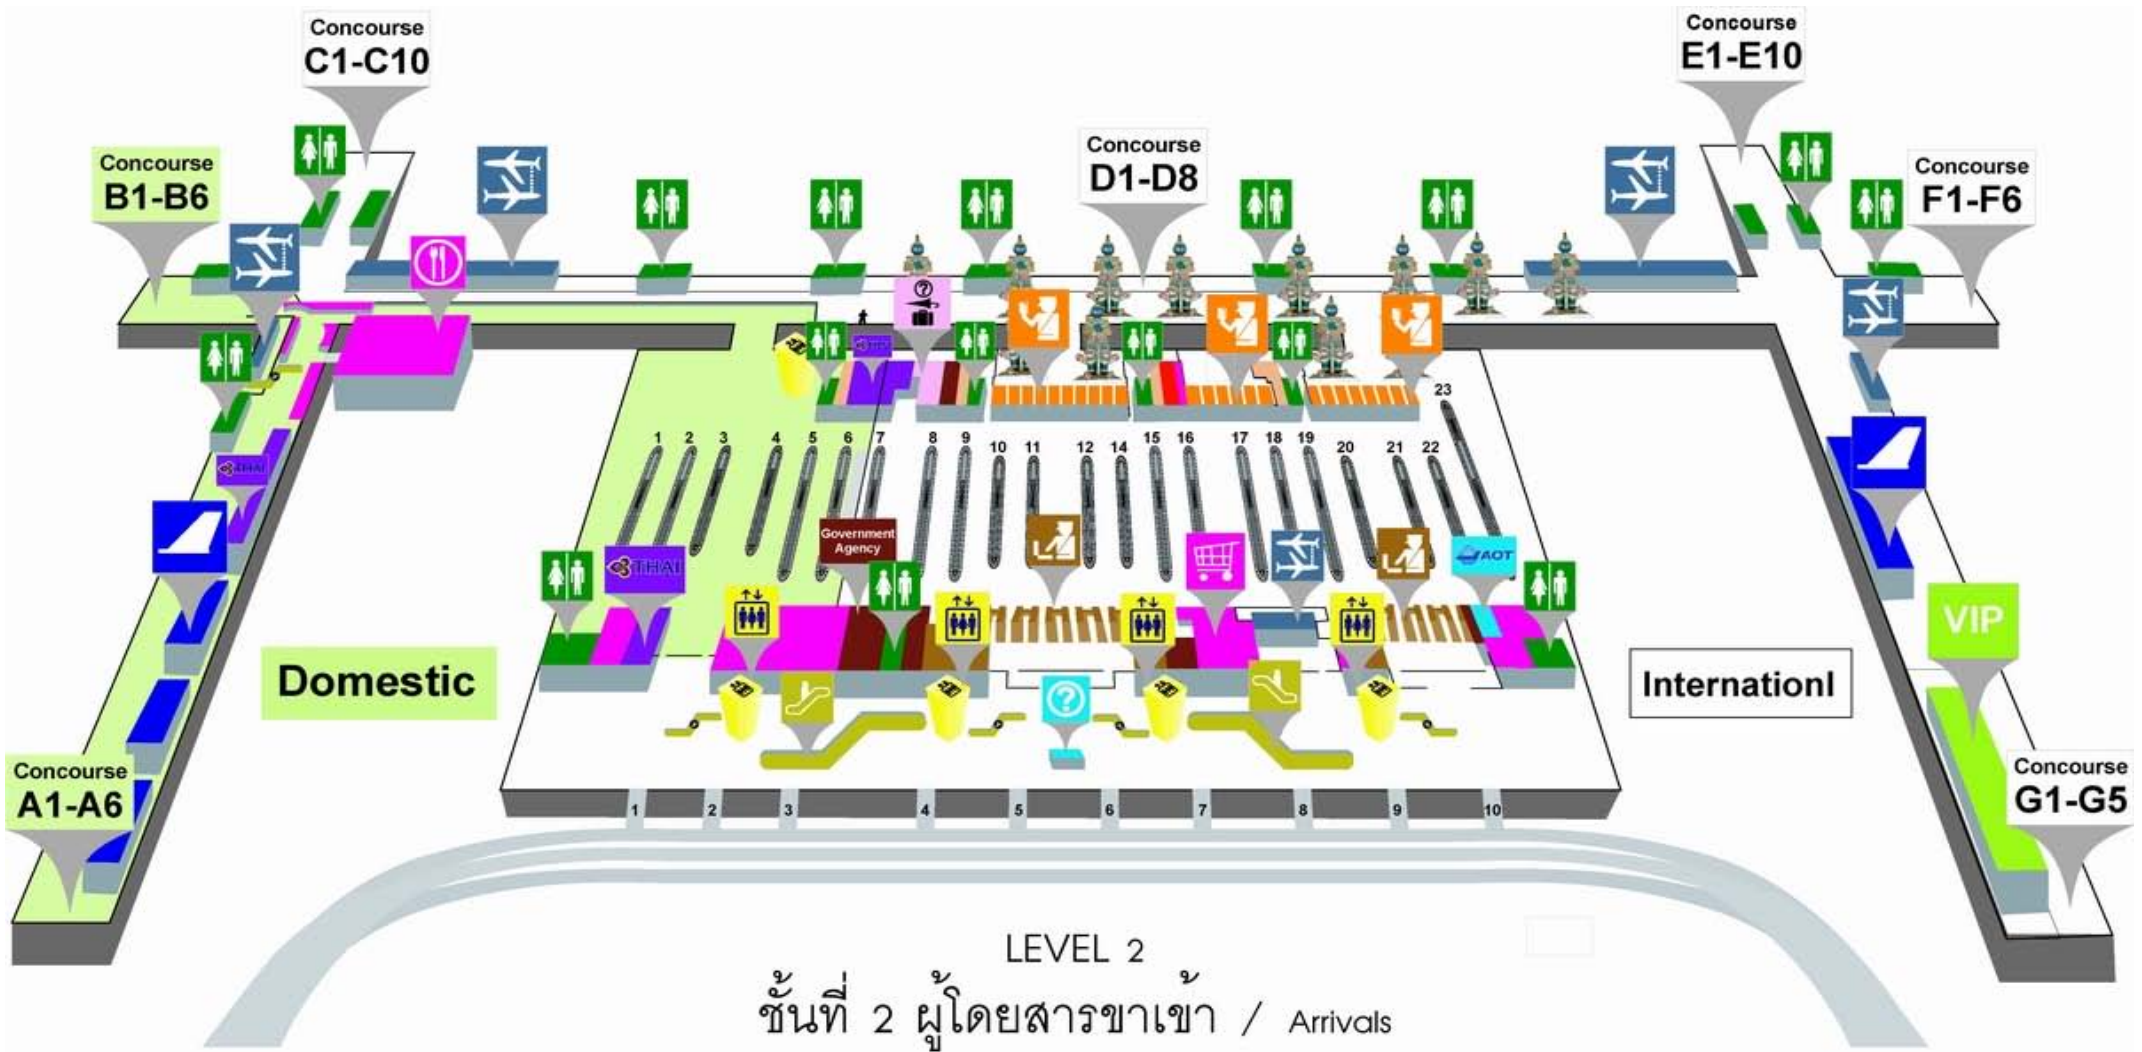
Concourse
C1-C10

Concourse
E1-E10

Concourse
B1-B6

Concourse
D1-D8

Concourse
F1-F6

23

1 2 3 4 5 6 7 8 9 10 11 12 14 15 16 17 18 19 20 21 22

THAI

Government Agency

THAI

AOT

VIP

Domestic

Internationl

Concourse
A1-A6

Concourse
G1-G5

1 2 3 4 5 6 7 8 9 10

LEVEL 2
ชั้นที่ 2 ผู้โดยสารขาเข้า / Arrivals